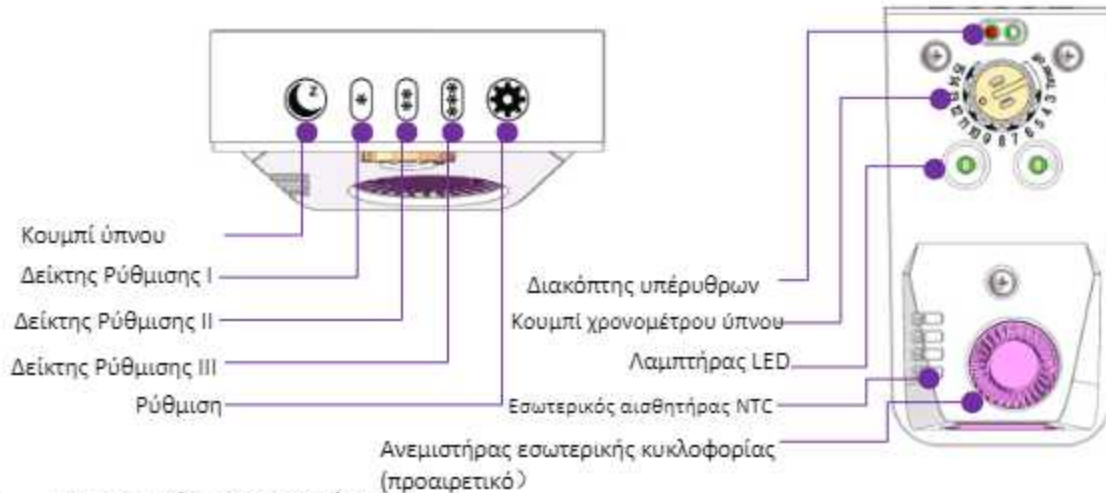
Κουμπί ύπνου

Δείκτης Ρύθμισης I

Δείκτης Ρύθμισης II

Δείκτης Ρύθμισης III

Ρύθμιση

Διακόπτης υπέρυθρων

Κουμπί χρονομέτρου ύπνου

Λαμπτήρας LED

Εσωτερικός αισθητήρας NTC

Ανεμιστήρας εσωτερικής κυκλοφορίας (προαιρετικό)

1 2 3 4 5 6 7 8 9 10 11 12